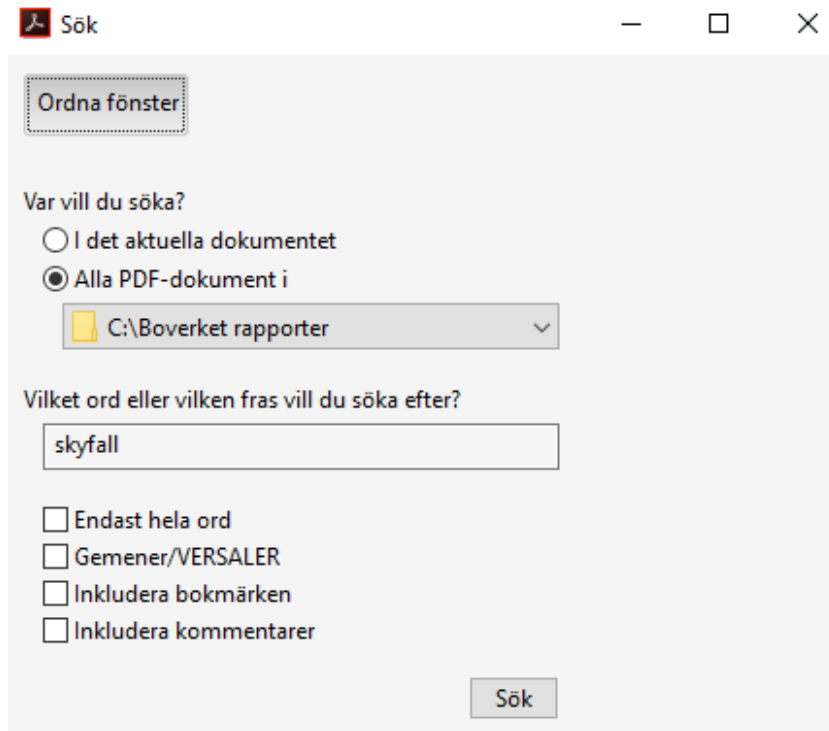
Sök

Ordna fönster

Var vill du söka?
I det aktuella dokumentet
Alla PDF-dokument i
C:\Boverket rapporter

Vilket ord eller vilken fras vill du söka efter?
skyfall

Endast hela ord
Gemener/VERSALER
Inkludera bokmärken
Inkludera kommentarer

Sök